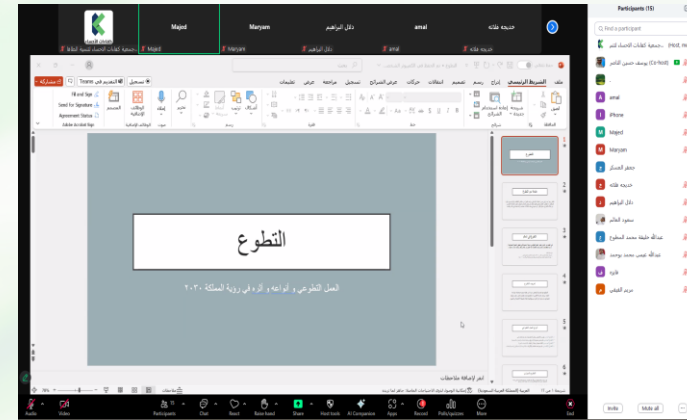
Majed
Maryam
دلال البراهيم
amal
خديجه فلاته
جمعية كفاءات الاحساء لتنمية الطاقة
Majed
Maryam
دلال البراهيم
amal
خديجه فلاته

Participants (15)
Find a participant
جمعية كفاءات الاحساء لتنم... (Host, me)
يوسف حسين الناصر (Co-host)
amal
iPhone
Majed
Maryam
جعفر الحساوي
خديجه فلاته
دلال البراهيم
سعود العالم
عبدالله خليفة محمد المطوع
عبدالله عيسى محمد بوحمد
فايزه
مريم القطبي
Invite
Mute all

ملف
الشريط الرئيسي
إدراج
رسم
تصميم
انتقالات
حركات
عرض الشرائح
تسجيل
مراجعة
عرض
تعليمات
تسجيل
التقديم في Teams
مشاركة
Fill and Sign
Send for Signature
Agreement Status
Adobe Acrobat Sign
الوظائف الإضافية
إملاء
مصمم
رسم
فقرة
شرائح
الحافظة

التطوع
العمل التطوعي , انواعه , اثره في رؤية المملكة ٢٠٣٠

انقر لإضافة ملاحظات
ملاحظات
74%

1
2
3
4
5

Audio
Video
Participants 15
Chat
React
Raise hand
Share
Host tools
AI Companion
Apps
Record
Polls/quizzes
More
End